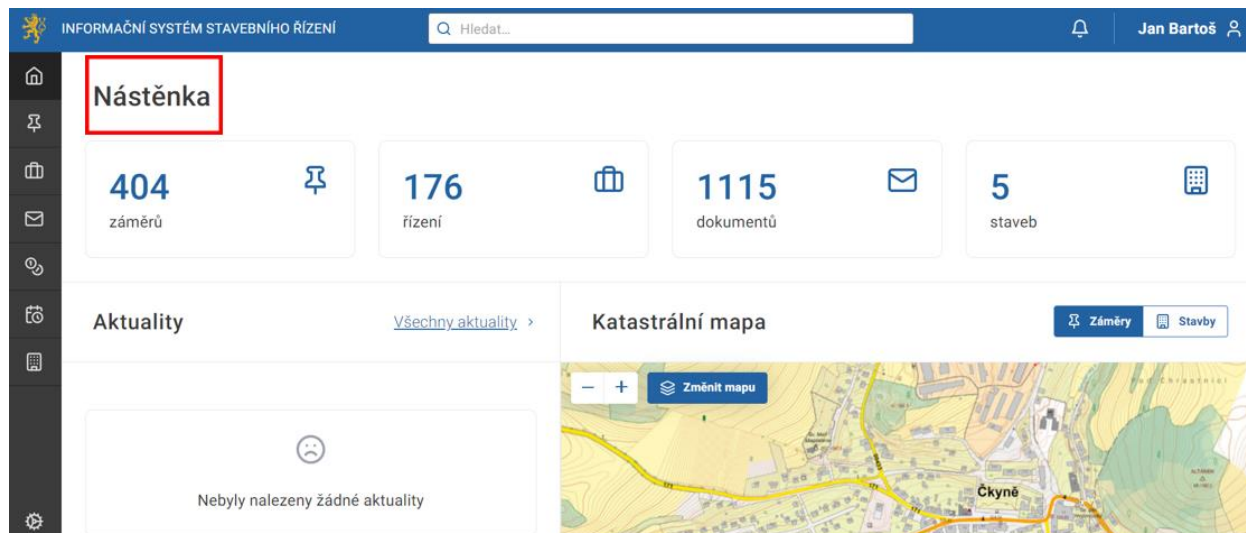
INFORMAČNÍ SYSTÉM STAVEBNÍHO ŘÍZENÍ

Hledat...

Jan Bartoš

Nástěnka

404
záměrů

176
řízení

1115
dokumentů

5
staveb

Aktuality

Všechny aktuality ›

Katastrální mapa

Záměry

Stavby

− +

Změnit mapu

Čkyně

Nebyly nalezeny žádné aktuality